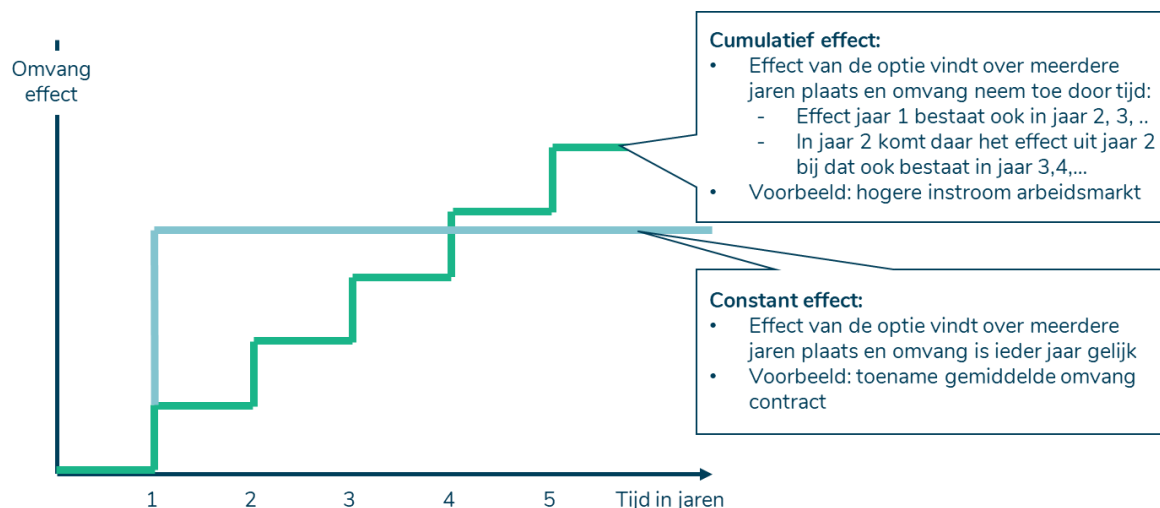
Omvang effect

Cumulatief effect:
• Effect van de optie vindt over meerdere jaren plaats en omvang neem toe door tijd:
- Effect jaar 1 bestaat ook in jaar 2, 3, ..
- In jaar 2 komt daar het effect uit jaar 2 bij dat ook bestaat in jaar 3,4,...
• Voorbeeld: hogere instroom arbeidsmarkt

Constant effect:
• Effect van de optie vindt over meerdere jaren plaats en omvang is ieder jaar gelijk
• Voorbeeld: toename gemiddelde omvang contract

1
2
3
4
5
Tijd in jaren